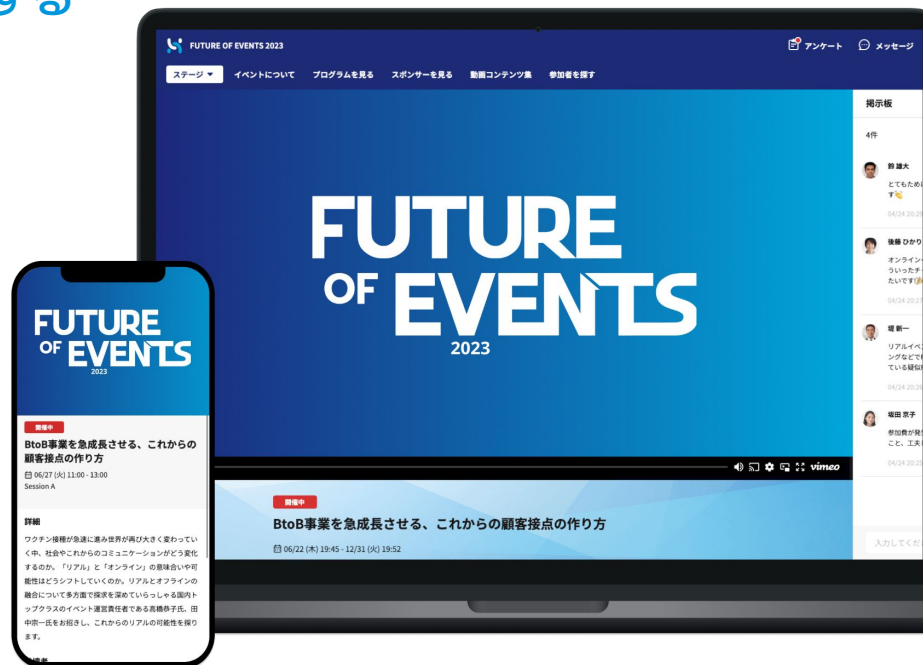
する

FUTURE OF EVENTS 2023

アンケート メッセージ

ステージ ▼ イベントについて プログラムを見る スポンサーを見る 動画コンテンツ集 参加者を探す

FUTURE OF EVENTS 2023

掲示板

4件

鈴 雄大
とてもため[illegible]す

04/24 20:2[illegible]

後藤 ひかり
オンライン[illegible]ういったチ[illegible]たいです

04/24 20:2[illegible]

堤 新一
リアルイベ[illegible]ングなどで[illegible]ている疑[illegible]

04/24 20:2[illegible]

塚田 京子
参加者が発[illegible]こと、工夫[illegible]

04/24 20:2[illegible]

入力してくだ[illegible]

vimeo

開催中

BtoB事業を急成長させる、これからの顧客接点の作り方

06/22 (木) 19:45 - 12/31 (火) 19:52

FUTURE OF EVENTS 2023

開催中

BtoB事業を急成長させる、これからの顧客接点の作り方

06/27 (火) 11:00 - 13:00
Session A

詳細

ワクチン接種が急速に進み世界が再び大きく変わっていく中、社会やこれからのコミュニケーションがどう変化するのか。「リアル」と「オンライン」の意味合いや可能性はどうシフトしていくのか。リアルとオフラインの融合について多方面で探求を深めていらっしゃる国内トップクラスのイベント運営責任者である高橋恭子氏、田中宗一氏をお招きし、これからのリアルの可能性を探ります。

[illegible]演者